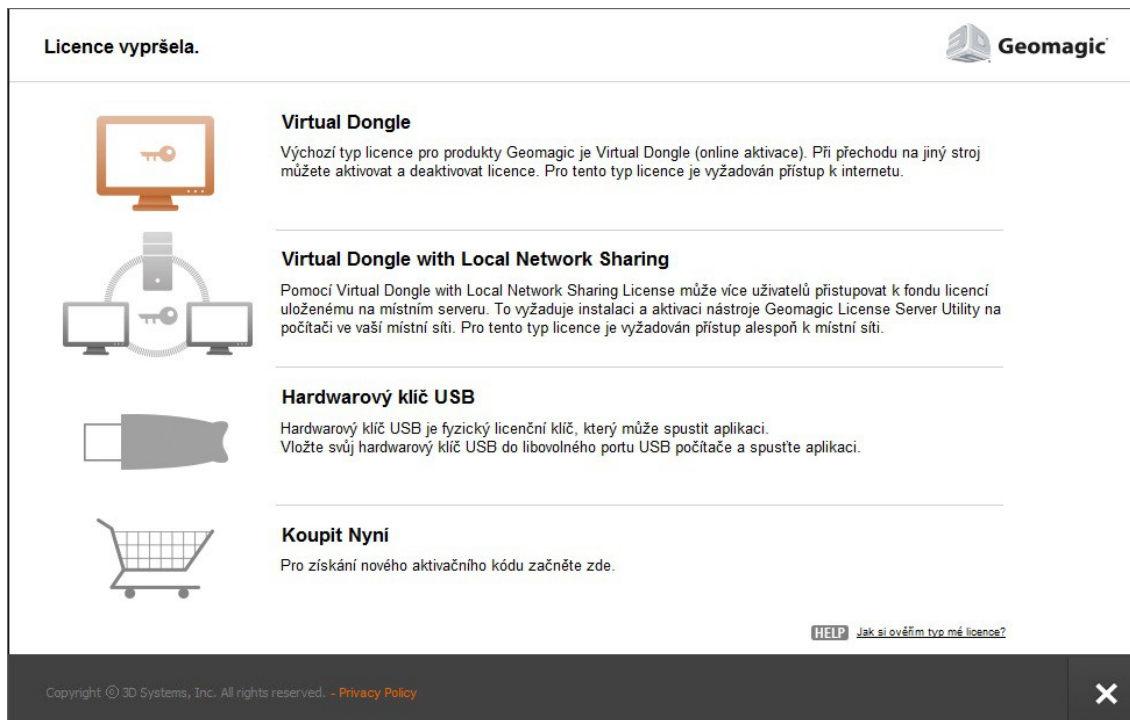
Licence vypršela.

Geomagic

Virtual Dongle

Výchozí typ licence pro produkty Geomagic je Virtual Dongle (online aktivace). Při přechodu na jiný stroj můžete aktivovat a deaktivovat licence. Pro tento typ licence je vyžadován přístup k internetu.

Virtual Dongle with Local Network Sharing

Pomocí Virtual Dongle with Local Network Sharing License může více uživatelů přistupovat k fondu licencí uloženému na místním serveru. To vyžaduje instalaci a aktivaci nástroje Geomagic License Server Utility na počítači ve vaší místní síti. Pro tento typ licence je vyžadován přístup alespoň k místní síti.

Hardwarový klíč USB

Hardwarový klíč USB je fyzický licenční klíč, který může spustit aplikaci.
Vložte svůj hardwarový klíč USB do libovolného portu USB počítače a spusťte aplikaci.

Koupit Nyní

Pro získání nového aktivačního kódu začněte zde.

HELP Jak si ověřím typ mé licence?

Copyright © 3D Systems, Inc. All rights reserved. - Privacy Policy

✕